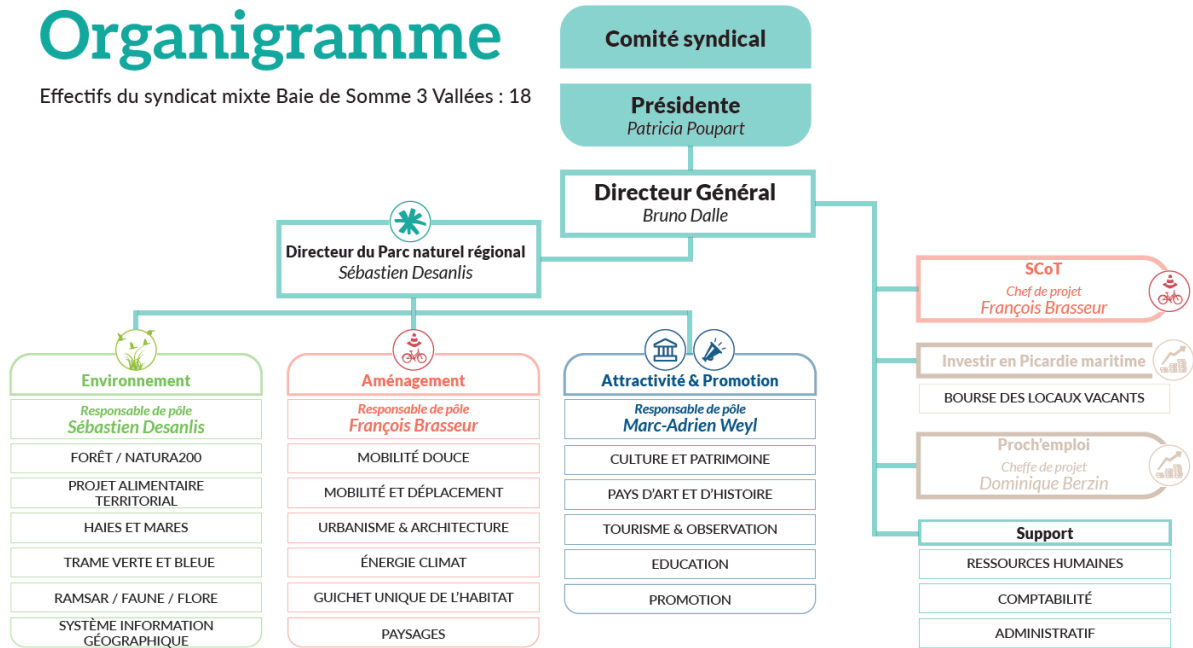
Organigramme

Effectifs du syndicat mixte Baie de Somme 3 Vallées : 18

Comité syndical

Présidente
Patricia Poupart

Directeur Général
Bruno Dalle

Directeur du Parc naturel régional
Sébastien Desanlis

Environnement
Responsable de pôle
Sébastien Desanlis
FORÊT / NATURA200
PROJET ALIMENTAIRE TERRITORIAL
HAIES ET MARES
TRAME VERTE ET BLEUE
RAMSAR / FAUNE / FLORE
SYSTÈME INFORMATION GÉOGRAPHIQUE

Aménagement
Responsable de pôle
François Brasseur
MOBILITÉ DOUCE
MOBILITÉ ET DÉPLACEMENT
URBANISME & ARCHITECTURE
ÉNERGIE CLIMAT
GUICHET UNIQUE DE L'HABITAT
PAYSAGES

Attractivité & Promotion
Responsable de pôle
Marc-Adrien Weyl
CULTURE ET PATRIMOINE
PAYS D'ART ET D'HISTOIRE
TOURISME & OBSERVATION
EDUCATION
PROMOTION

SCoT
Chef de projet
François Brasseur

Investir en Picardie maritime
BOURSE DES LOCAUX VACANTS

Proch'emploi
Cheffe de projet
Dominique Berzin

Support
RESSOURCES HUMAINES
COMPTABILITÉ
ADMINISTRATIF